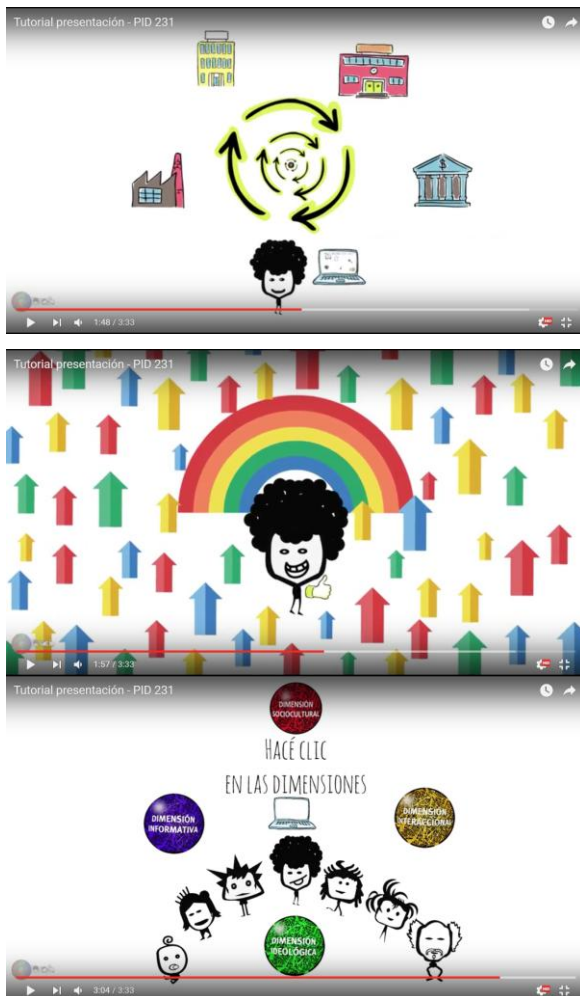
Tutorial presentación - PID 231

1:48 / 3:33

Tutorial presentación - PID 231

1:57 / 3:33

Tutorial presentación - PID 231

DIMENSIÓN SOCIOCULTURAL

HACÉ CLIC EN LAS DIMENSIONES

DIMENSIÓN INFORMATIVA

DIMENSIÓN INTERACCIONAL

DIMENSIÓN IDEOLÓGICA

3:04 / 3:33